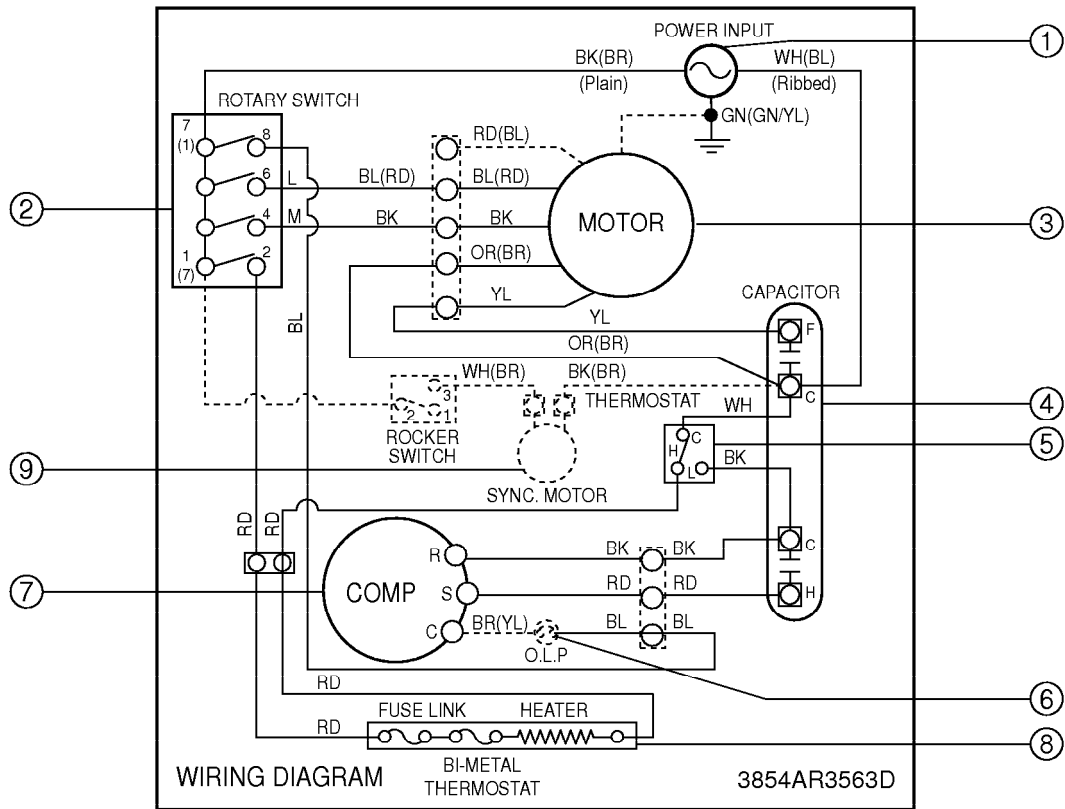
POWER INPUT
①
BK(BR)
(Plain)
WH(BL)
(Ribbed)
GN(GN/YL)
ROTARY SWITCH
7
(1)
8
6
L
4
M
1
(7)
2
②
RD(BL)
BL(RD)
BL(RD)
BK
BK
MOTOR
③
OR(BR)
YL
YL
CAPACITOR
F
OR(BR)
C
BL
WH(BR)
BK(BR)
THERMOSTAT
3
2
1
ROCKER SWITCH
WH
④
C
H
L
BK
⑤
⑨
SYNC. MOTOR
RD
RD
R
BK
BK
C
COMP
S
RD
RD
H
⑦
C
BR(YL)
BL
BL
O.L.P
RD
⑥
FUSE LINK
HEATER
RD
⑧
BI-METAL THERMOSTAT
WIRING DIAGRAM
3854AR3563D